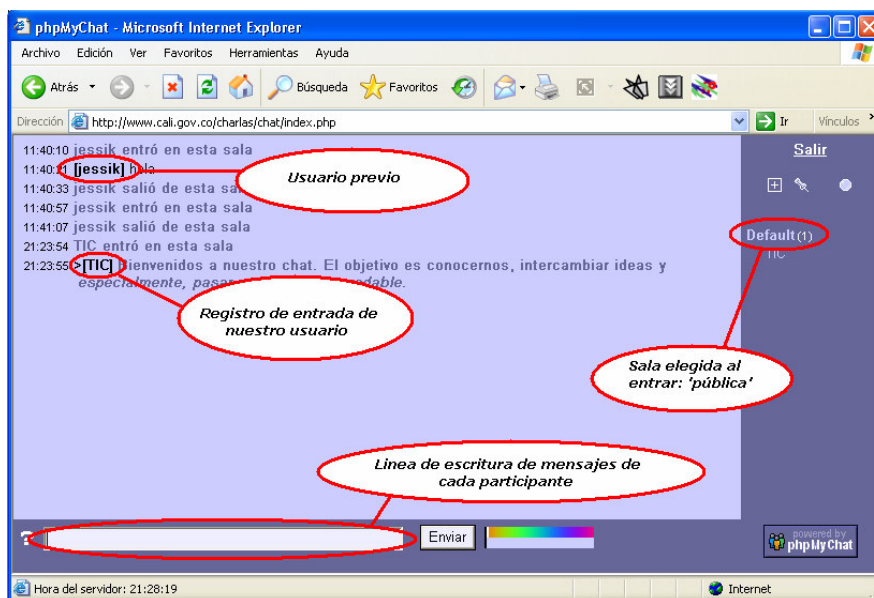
phpMyChat - Microsoft Internet Explorer

Archivo Edición Ver Favoritos Herramientas Ayuda

Atrás Búsqueda Favoritos

Dirección http://www.cali.gov.co/charlas/chat/index.php Ir Vínculos

11:40:10 jessik entró en esta sala
11:40:21 [jessik] hola
11:40:33 jessik salió de esta sala
11:40:57 jessik entró en esta sala
11:41:07 jessik salió de esta sala
21:23:54 TIC entró en esta sala
21:23:55 >[TIC] Bienvenidos a nuestro chat. El objetivo es conocernos, intercambiar ideas y especialmente, pasar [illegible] agradable.

Usuario previo

Registro de entrada de nuestro usuario

Salir

Default (1)
TIC

Sala elegida al entrar: 'pública'

Linea de escritura de mensajes de cada participante

Enviar

powered by phpMyChat

Hora del servidor: 21:28:19

Internet